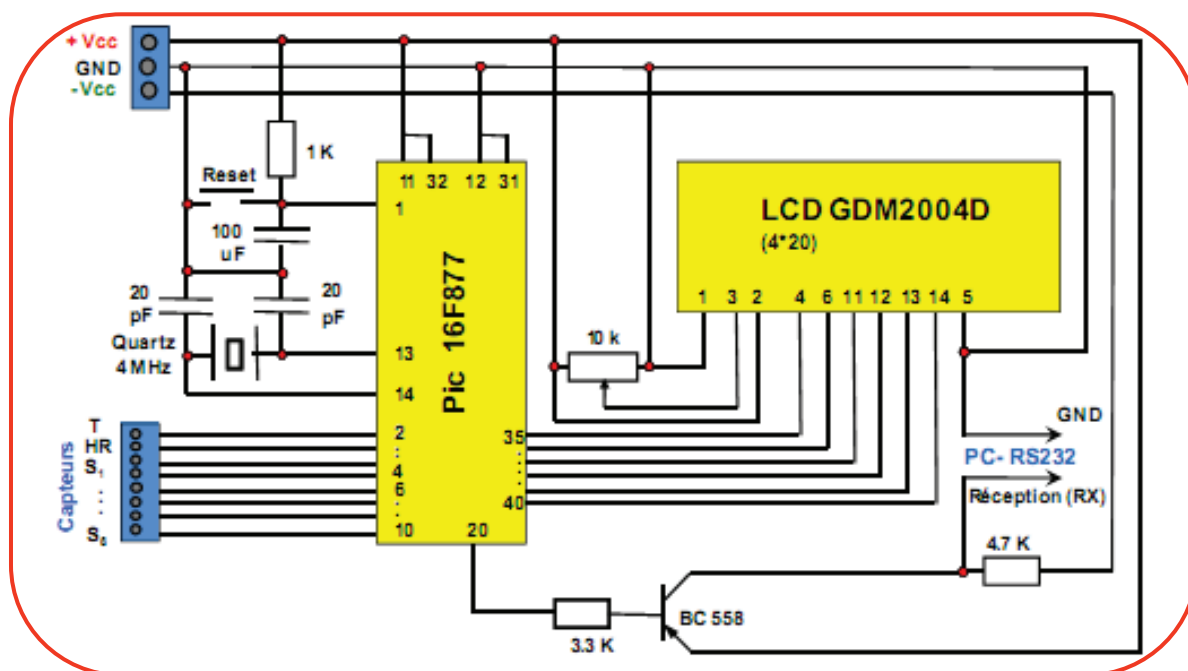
+ Vcc
GND
-Vcc

1 K
Reset
100 uF
20 pF
20 pF
Quartz 4 MHz

11 32 12 31
1
13
14
2
:
4
6
:
10
20
35
:
40
Pic 16F877

LCD GDM2004D
(4*20)
1 3 2 4 6 11 12 13 14 5

10 k

T
HR
$S_1$
:
$S_6$
Capteurs

GND
PC- RS232
Réception (RX)
4.7 K
BC 558
3.3 K